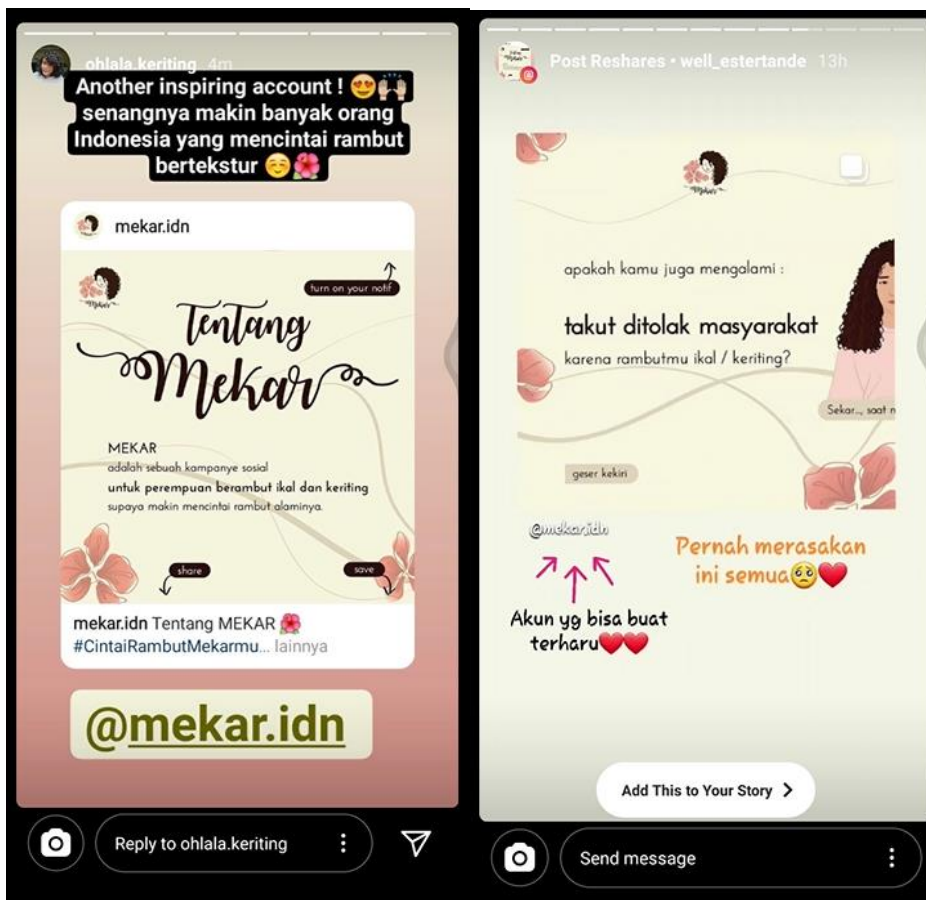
ohlala.keriting 4m

Another inspiring account ! 😍🙌 senangnya makin banyak orang Indonesia yang mencintai rambut bertekstur ☺️🌺

mekar.idn

Mekar

turn on your notif

Tentang Mekar

MEKAR
adalah sebuah kampanye sosial
untuk perempuan berambut ikal dan keriting
supaya makin mencintai rambut alaminya.

share

save

mekar.idn Tentang MEKAR 🌺
#CintaiRambutMekarmu... lainnya

@mekar.idn

Reply to ohlala.keriting

Post Reshares • well_estertande 13h

Mekar

apakah kamu juga mengalami :

takut ditolak masyarakat

karena rambutmu ikal / keriting?

Sekar.., saat n

geser kekiri

@mekar.idn

Pernah merasakan ini semua🥺❤️

Akun yg bisa buat terharu❤️❤️

Add This to Your Story >

Send message